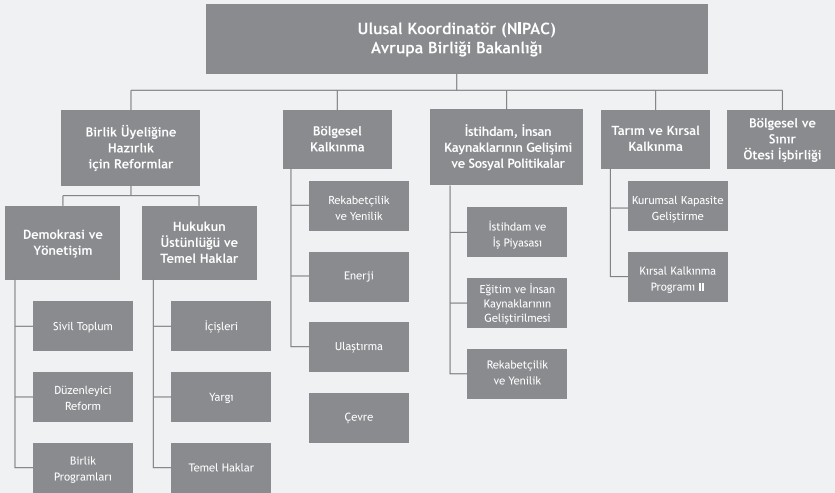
Ulusal Koordinatör (NIPAC)
Avrupa Birliği Bakanlığı

Birlik Üyeliğine Hazırlık için Reformlar

Demokrasi ve Yönetişim

Sivil Toplum

Düzenleyici Reform

Birlik Programları

Hukukun Üstünlüğü ve Temel Haklar

İçişleri

Yargı

Temel Haklar

Bölgesel Kalkınma

Rekabetçilik ve Yenilik

Enerji

Ulaştırma

Çevre

İstihdam, İnsan Kaynaklarının Gelişimi ve Sosyal Politikalar

İstihdam ve İş Piyasası

Eğitim ve İnsan Kaynaklarının Geliştirilmesi

Rekabetçilik ve Yenilik

Tarım ve Kırsal Kalkınma

Kurumsal Kapasite Geliştirme

Kırsal Kalkınma Programı II

Bölgesel ve Sınır Ötesi İşbirliği